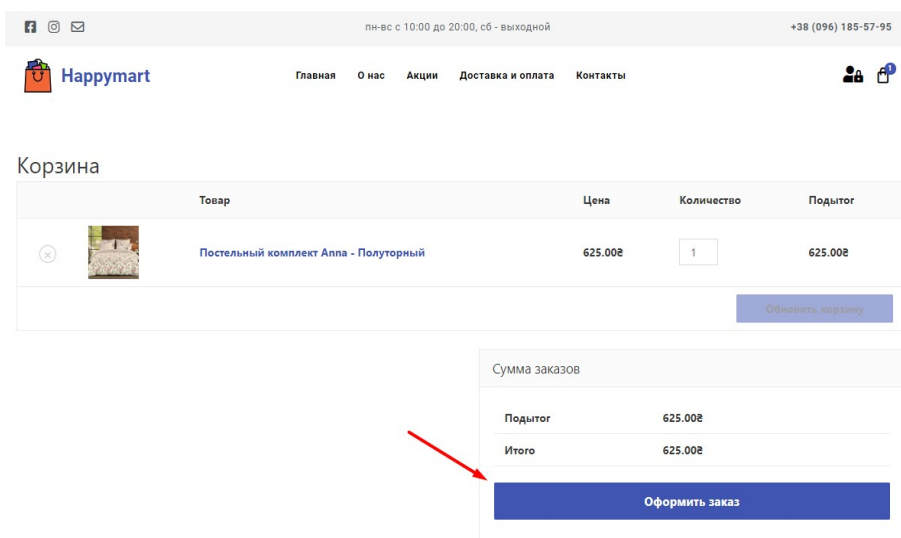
пн-вс с 10:00 до 20:00, сб - выходной

+38 (096) 185-57-95

Happymart

Главная О нас Акции Доставка и оплата Контакты

1

Корзина

| | | Товар | Цена | Количество | Подытог |
|---|---|---|---|---|---|
| × | | Постельный комплект Anna - Полуторный | 625.00₴ | 1 | 625.00₴ |

Обновить корзину

Сумма заказов

| | |
|---|---|
| Подытог | 625.00₴ |
| Итого | 625.00₴ |

Оформить заказ